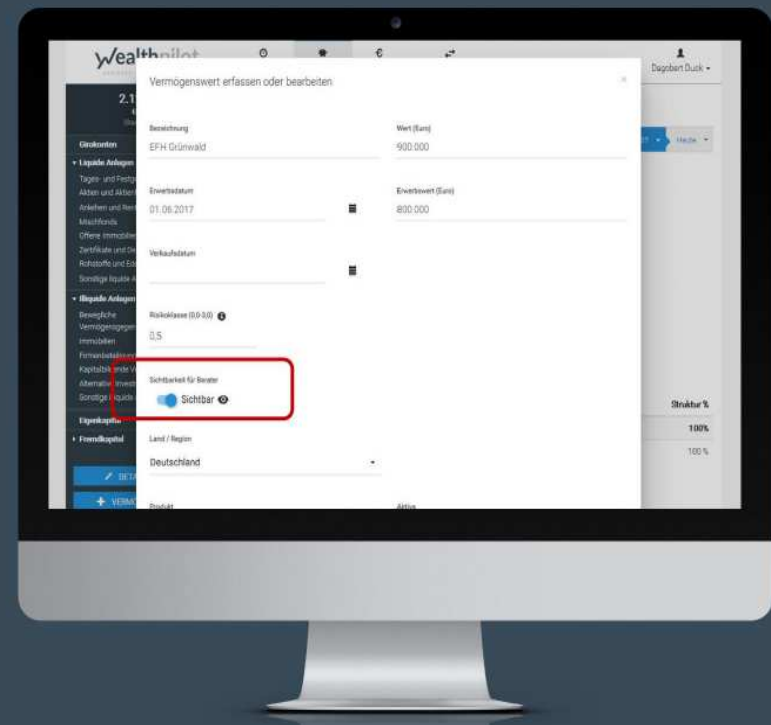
Wealthpilot

Dagobert Duck

2.1

Girokonten
Liquide Anlagen
Tages- und Festg
Aktien und Aktien
Anleihen und Ren
Mischfonds
Offene Immobili
Zertifikate und De
Rohstoffe und Ed
Sonstige liquide A
Illiquide Anlagen
Bewegliche Vermögensgegen
Immobilien
Firmenbeteiligun
Kapitalbildende V
Alternative Invest
Sonstige illiquide
Eigenkapital
Fremdkapital

BETA
VERMÖ

Heute

Struktur %
100%
100 %

Vermögenswert erfassen oder bearbeiten

×

Bezeichnung
EFH Grünwald

Wert (Euro)
900.000

Erwerbsdatum
01.06.2017

Erwerbswert (Euro)
800.000

Verkaufsdatum

Risikoklasse (0,0-3,0)
0,5

Sichtbarkeit für Berater
Sichtbar

Land / Region
Deutschland

Produkt

Aktiva